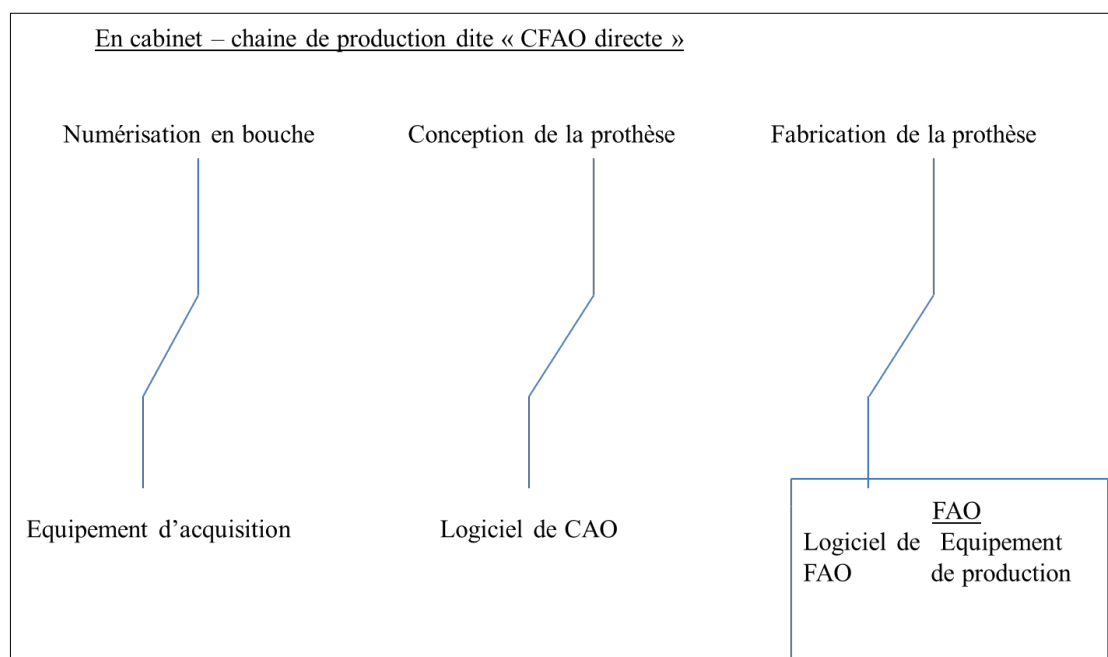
En cabinet – chaine de production dite « CFAO directe »

Numérisation en bouche

Conception de la prothèse

Fabrication de la prothèse

Equipement d'acquisition

Logiciel de CAO

FAO

Logiciel de FAO

Equipement de production